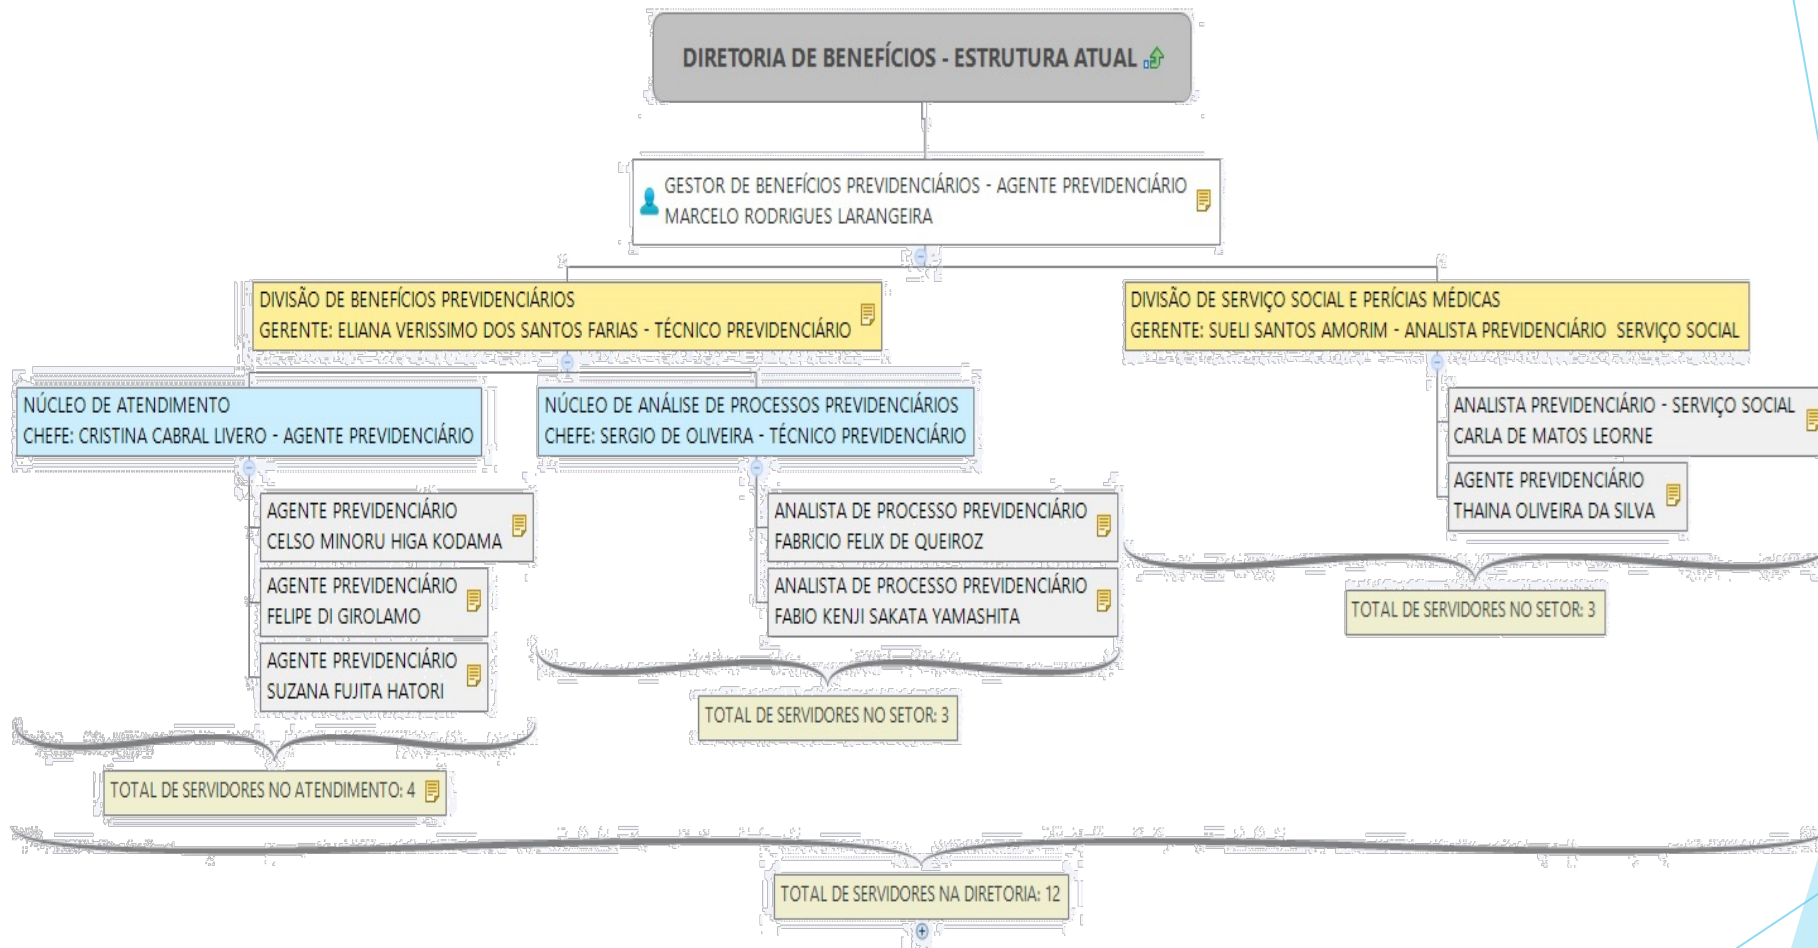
DIRETORIA DE BENEFÍCIOS - ESTRUTURA ATUAL

GESTOR DE BENEFÍCIOS PREVIDENCIÁRIOS - AGENTE PREVIDENCIÁRIO
MARCELO RODRIGUES LARANGEIRA

DIVISÃO DE BENEFÍCIOS PREVIDENCIÁRIOS
GERENTE: ELIANA VERISSIMO DOS SANTOS FARIAS - TÉCNICO PREVIDENCIÁRIO

NÚCLEO DE ATENDIMENTO
CHEFE: CRISTINA CABRAL LIVERO - AGENTE PREVIDENCIÁRIO

AGENTE PREVIDENCIÁRIO
CELSO MINORU HIGA KODAMA

AGENTE PREVIDENCIÁRIO
FELIPE DI GIROLAMO

AGENTE PREVIDENCIÁRIO
SUZANA FUJITA HATORI

TOTAL DE SERVIDORES NO ATENDIMENTO: 4

NÚCLEO DE ANÁLISE DE PROCESSOS PREVIDENCIÁRIOS
CHEFE: SERGIO DE OLIVEIRA - TÉCNICO PREVIDENCIÁRIO

ANALISTA DE PROCESSO PREVIDENCIÁRIO
FABRICIO FELIX DE QUEIROZ

ANALISTA DE PROCESSO PREVIDENCIÁRIO
FABIO KENJI SAKATA YAMASHITA

TOTAL DE SERVIDORES NO SETOR: 3

DIVISÃO DE SERVIÇO SOCIAL E PERÍCIAS MÉDICAS
GERENTE: SUELI SANTOS AMORIM - ANALISTA PREVIDENCIÁRIO SERVIÇO SOCIAL

ANALISTA PREVIDENCIÁRIO - SERVIÇO SOCIAL
CARLA DE MATOS LEORNE

AGENTE PREVIDENCIÁRIO
THAINA OLIVEIRA DA SILVA

TOTAL DE SERVIDORES NO SETOR: 3

TOTAL DE SERVIDORES NA DIRETORIA: 12